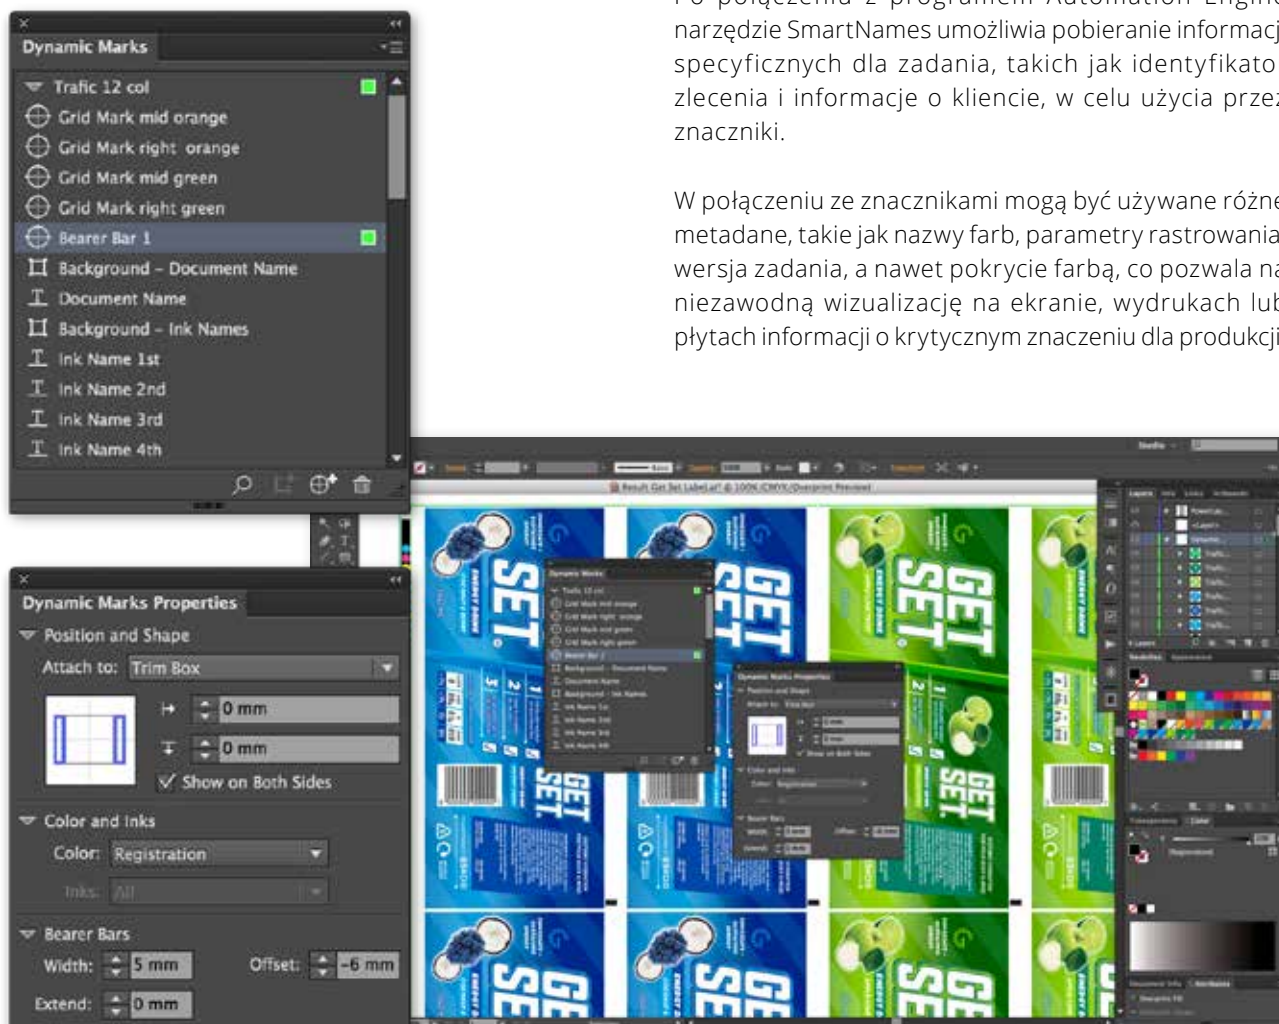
Po połączeniu z programem Automation Engine narzędzie SmartNames umożliwia pobieranie informacji specyficznych dla zadania, takich jak identyfikator zlecenia i informacje o kliencie, w celu użycia przez znaczniki.

W połączeniu ze znacznikami mogą być używane różne metadane, takie jak nazwy farb, parametry rastrowania, wersja zadania, a nawet pokrycie farbą, co pozwala na niezawodną wizualizację na ekranie, wydrukach lub płytach informacji o krytycznym znaczeniu dla produkcji.

Dynamic Marks
Trafic 12 col
Grid Mark mid orange
Grid Mark right orange
Grid Mark mid green
Grid Mark right green
Bearer Bar 1
Background - Document Name
Document Name
Background - Ink Names
Ink Name 1st
Ink Name 2nd
Ink Name 3rd
Ink Name 4th

Dynamic Marks Properties
Position and Shape
Attach to: Trim Box
0 mm
0 mm
Show on Both Sides
Color and Inks
Color: Registration
Inks: All
Bearer Bars
Width: 5 mm
Offset: -6 mm
Extend: 0 mm

GET SET.
GET SET.
GET SET.
GET SET.
GET SET.
GET SET.
GE SE
GE SE
GET SET.
GE SE

Dynamic Marks
Dynamic Marks Properties
Result Get Set Label.ai* @ 100% (CMYK/Overprint Preview)
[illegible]